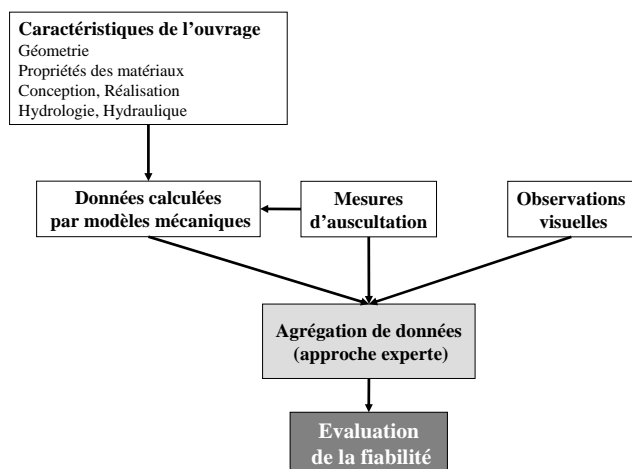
Caractéristiques de l'ouvrage
Géometrie
Propriétés des matériaux
Conception, Réalisation
Hydrologie, Hydraulique

Données calculées par modèles mécaniques

Mesures d'auscultation

Observations visuelles

Agrégation de données (approche experte)

Evaluation de la fiabilité